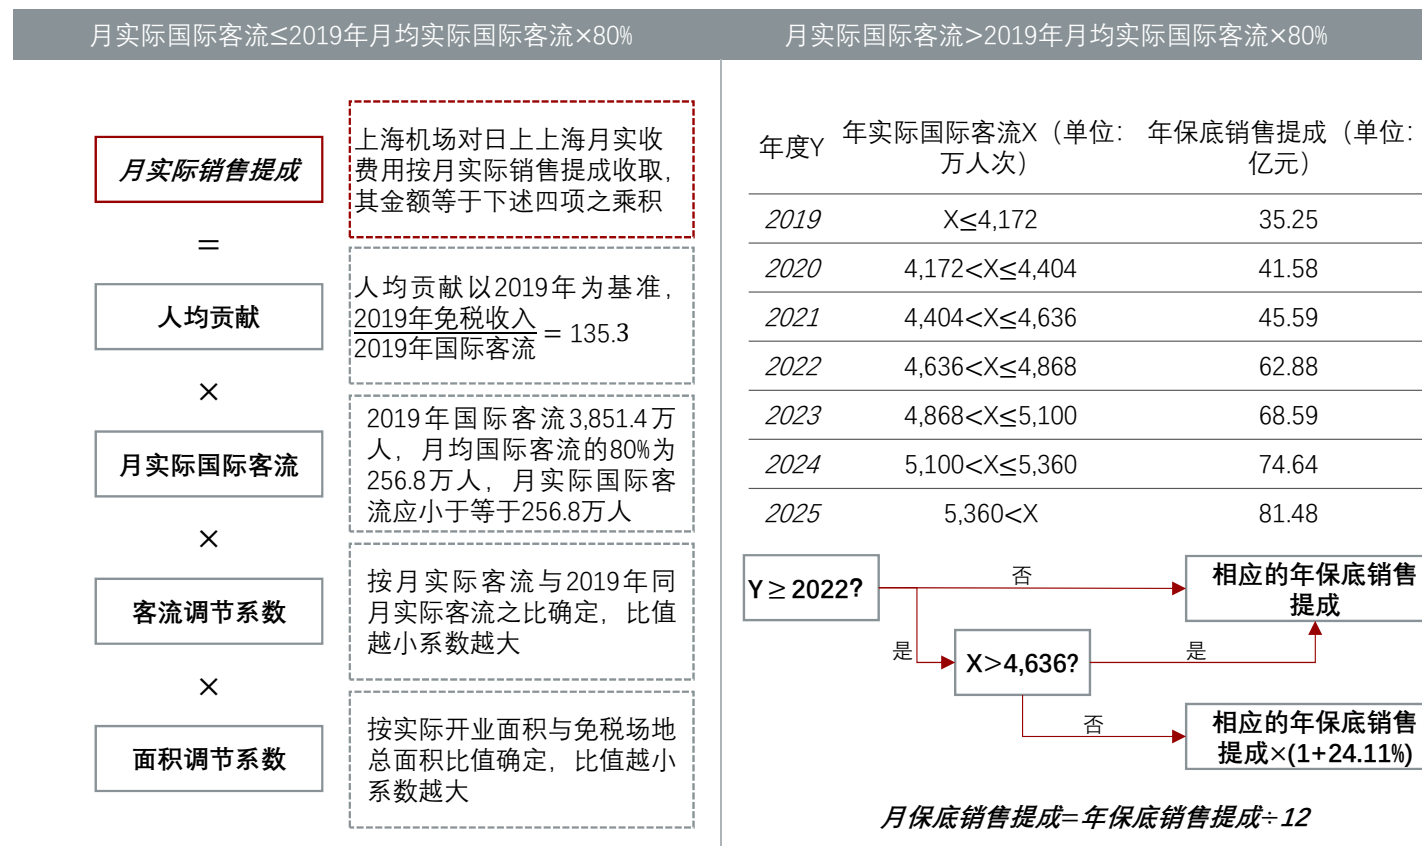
月实际国际客流≤2019年月均实际国际客流×80%

月实际销售提成

上海机场对日上上海月实收费用按月实际销售提成收取，其金额等于下述四项之乘积

=

人均贡献

人均贡献以2019年为基准，$\frac{2019年免税收入}{2019年国际客流}=135.3$

×

月实际国际客流

2019年国际客流3,851.4万人，月均国际客流的80%为256.8万人，月实际国际客流应小于等于256.8万人

×

客流调节系数

按月实际客流与2019年同月实际客流之比确定，比值越小系数越大

×

面积调节系数

按实际开业面积与免税场地总面积比值确定，比值越小系数越大

月实际国际客流>2019年月均实际国际客流×80%

| 年度Y | 年实际国际客流X（单位：万人次） | 年保底销售提成（单位：亿元） |
|---|---|---|
| 2019 | X≤4,172 | 35.25 |
| 2020 | 4,172<X≤4,404 | 41.58 |
| 2021 | 4,404<X≤4,636 | 45.59 |
| 2022 | 4,636<X≤4,868 | 62.88 |
| 2023 | 4,868<X≤5,100 | 68.59 |
| 2024 | 5,100<X≤5,360 | 74.64 |
| 2025 | 5,360<X | 81.48 |

Y≥2022?

否

相应的年保底销售提成

是

X>4,636?

是

否

相应的年保底销售提成×(1+24.11%)

月保底销售提成=年保底销售提成÷12